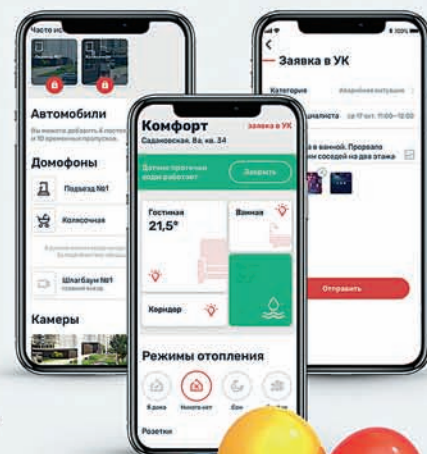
Часто ис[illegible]

Автомобили

Вы можете добавить 8 постоянных и 10 временных пропусков.

Домофоны

Подъезд №1

Колясочная

Шлагбаум №1

Камеры

Заявка в УК

Категория

Аварийная ситуация

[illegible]циалиста

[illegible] в ванной. Прорвало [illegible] соседей на два этажа

Отправить

Комфорт

Заявка в УК

Садовническая, 8а, кв. 34

Датчик протечки воды сработал!

Закрыть

Гостиная

21,5°

Ванная

Коридор

Режимы отопления

В доме

Никого нет

Сон

Розетки